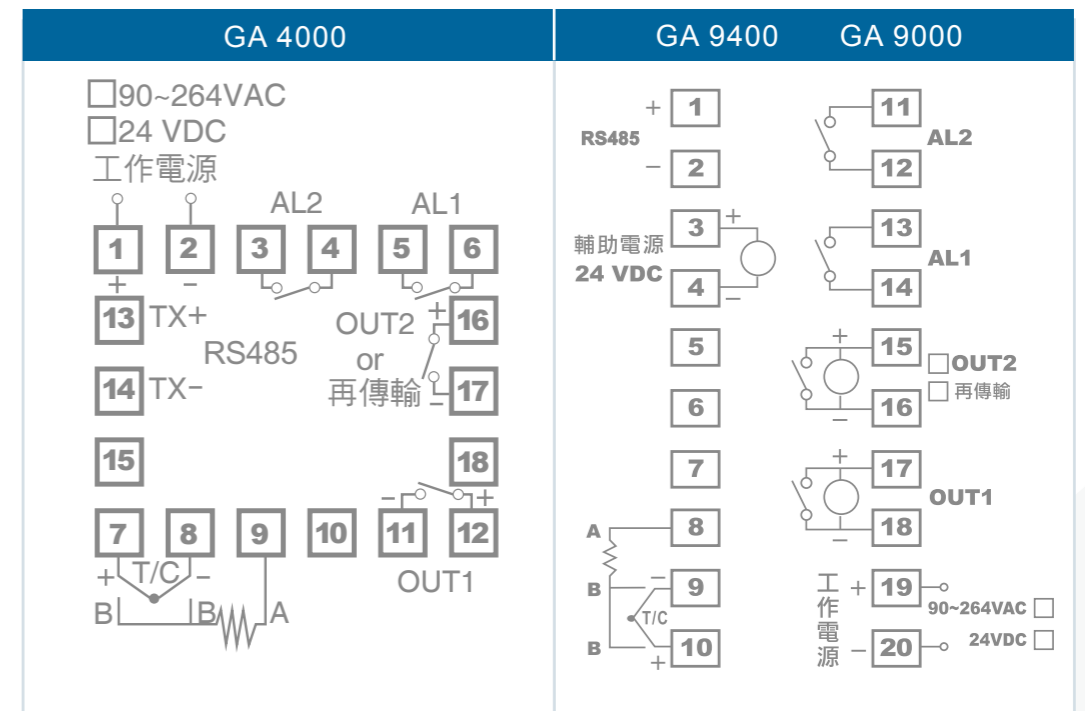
| GA 4000 | GA 9400 GA 9000 |
|---|---|

□90~264VAC
□24 VDC
工作電源

1 2 3 4 5 6
+ −
AL2 AL1

13 TX+
RS485
14 TX−
OUT2 or 再傳輸
+ 16
− 17
15
18
− +
7 8 9 10 11 12
+ T/C −
B B A
OUT1

+ 1
RS485
− 2
輔助電源 24 VDC
3 +
4 −
5
6
7
A 8
B − 9
T/C
B + 10

11
AL2
12
13
AL1
14
+ 15
□OUT2
□再傳輸
− 16
+ 17
OUT1
− 18
工作電源
+ 19 90~264VAC □
− 20 24VDC □